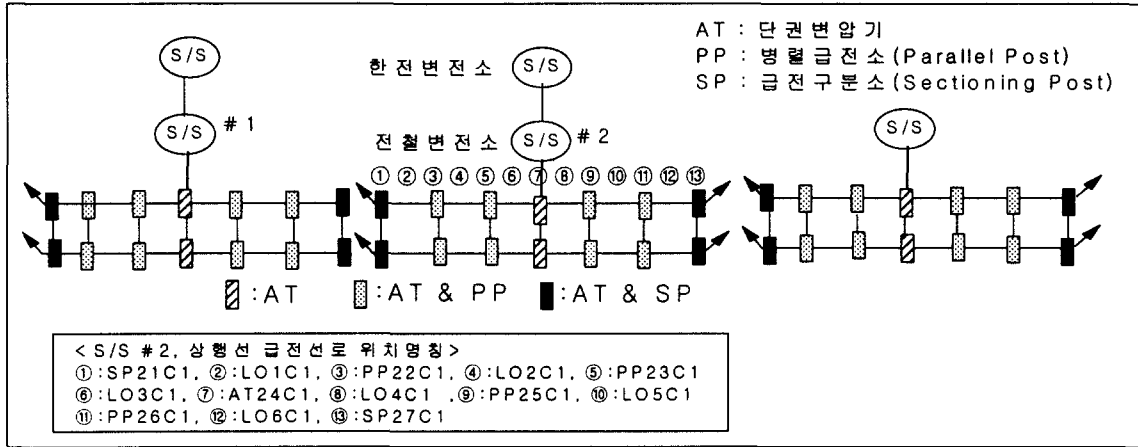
AT : 단권변압기
PP : 병렬급전소(Parallel Post)
SP : 급전구분소(Sectioning Post)

S/S

S/S # 1

한전변전소 S/S

전철변전소 S/S # 2

S/S

① ② ③ ④ ⑤ ⑥ ⑦ ⑧ ⑨ ⑩ ⑪ ⑫ ⑬

:AT :AT & PP :AT & SP

< S/S #2, 상행선 급전선로 위치명칭 >
①:SP21C1, ②:LO1C1, ③:PP22C1, ④:LO2C1, ⑤:PP23C1
⑥:LO3C1, ⑦:AT24C1, ⑧:LO4C1 ,⑨:PP25C1, ⑩:LO5C1
⑪:PP26C1, ⑫:LO6C1, ⑬:SP27C1